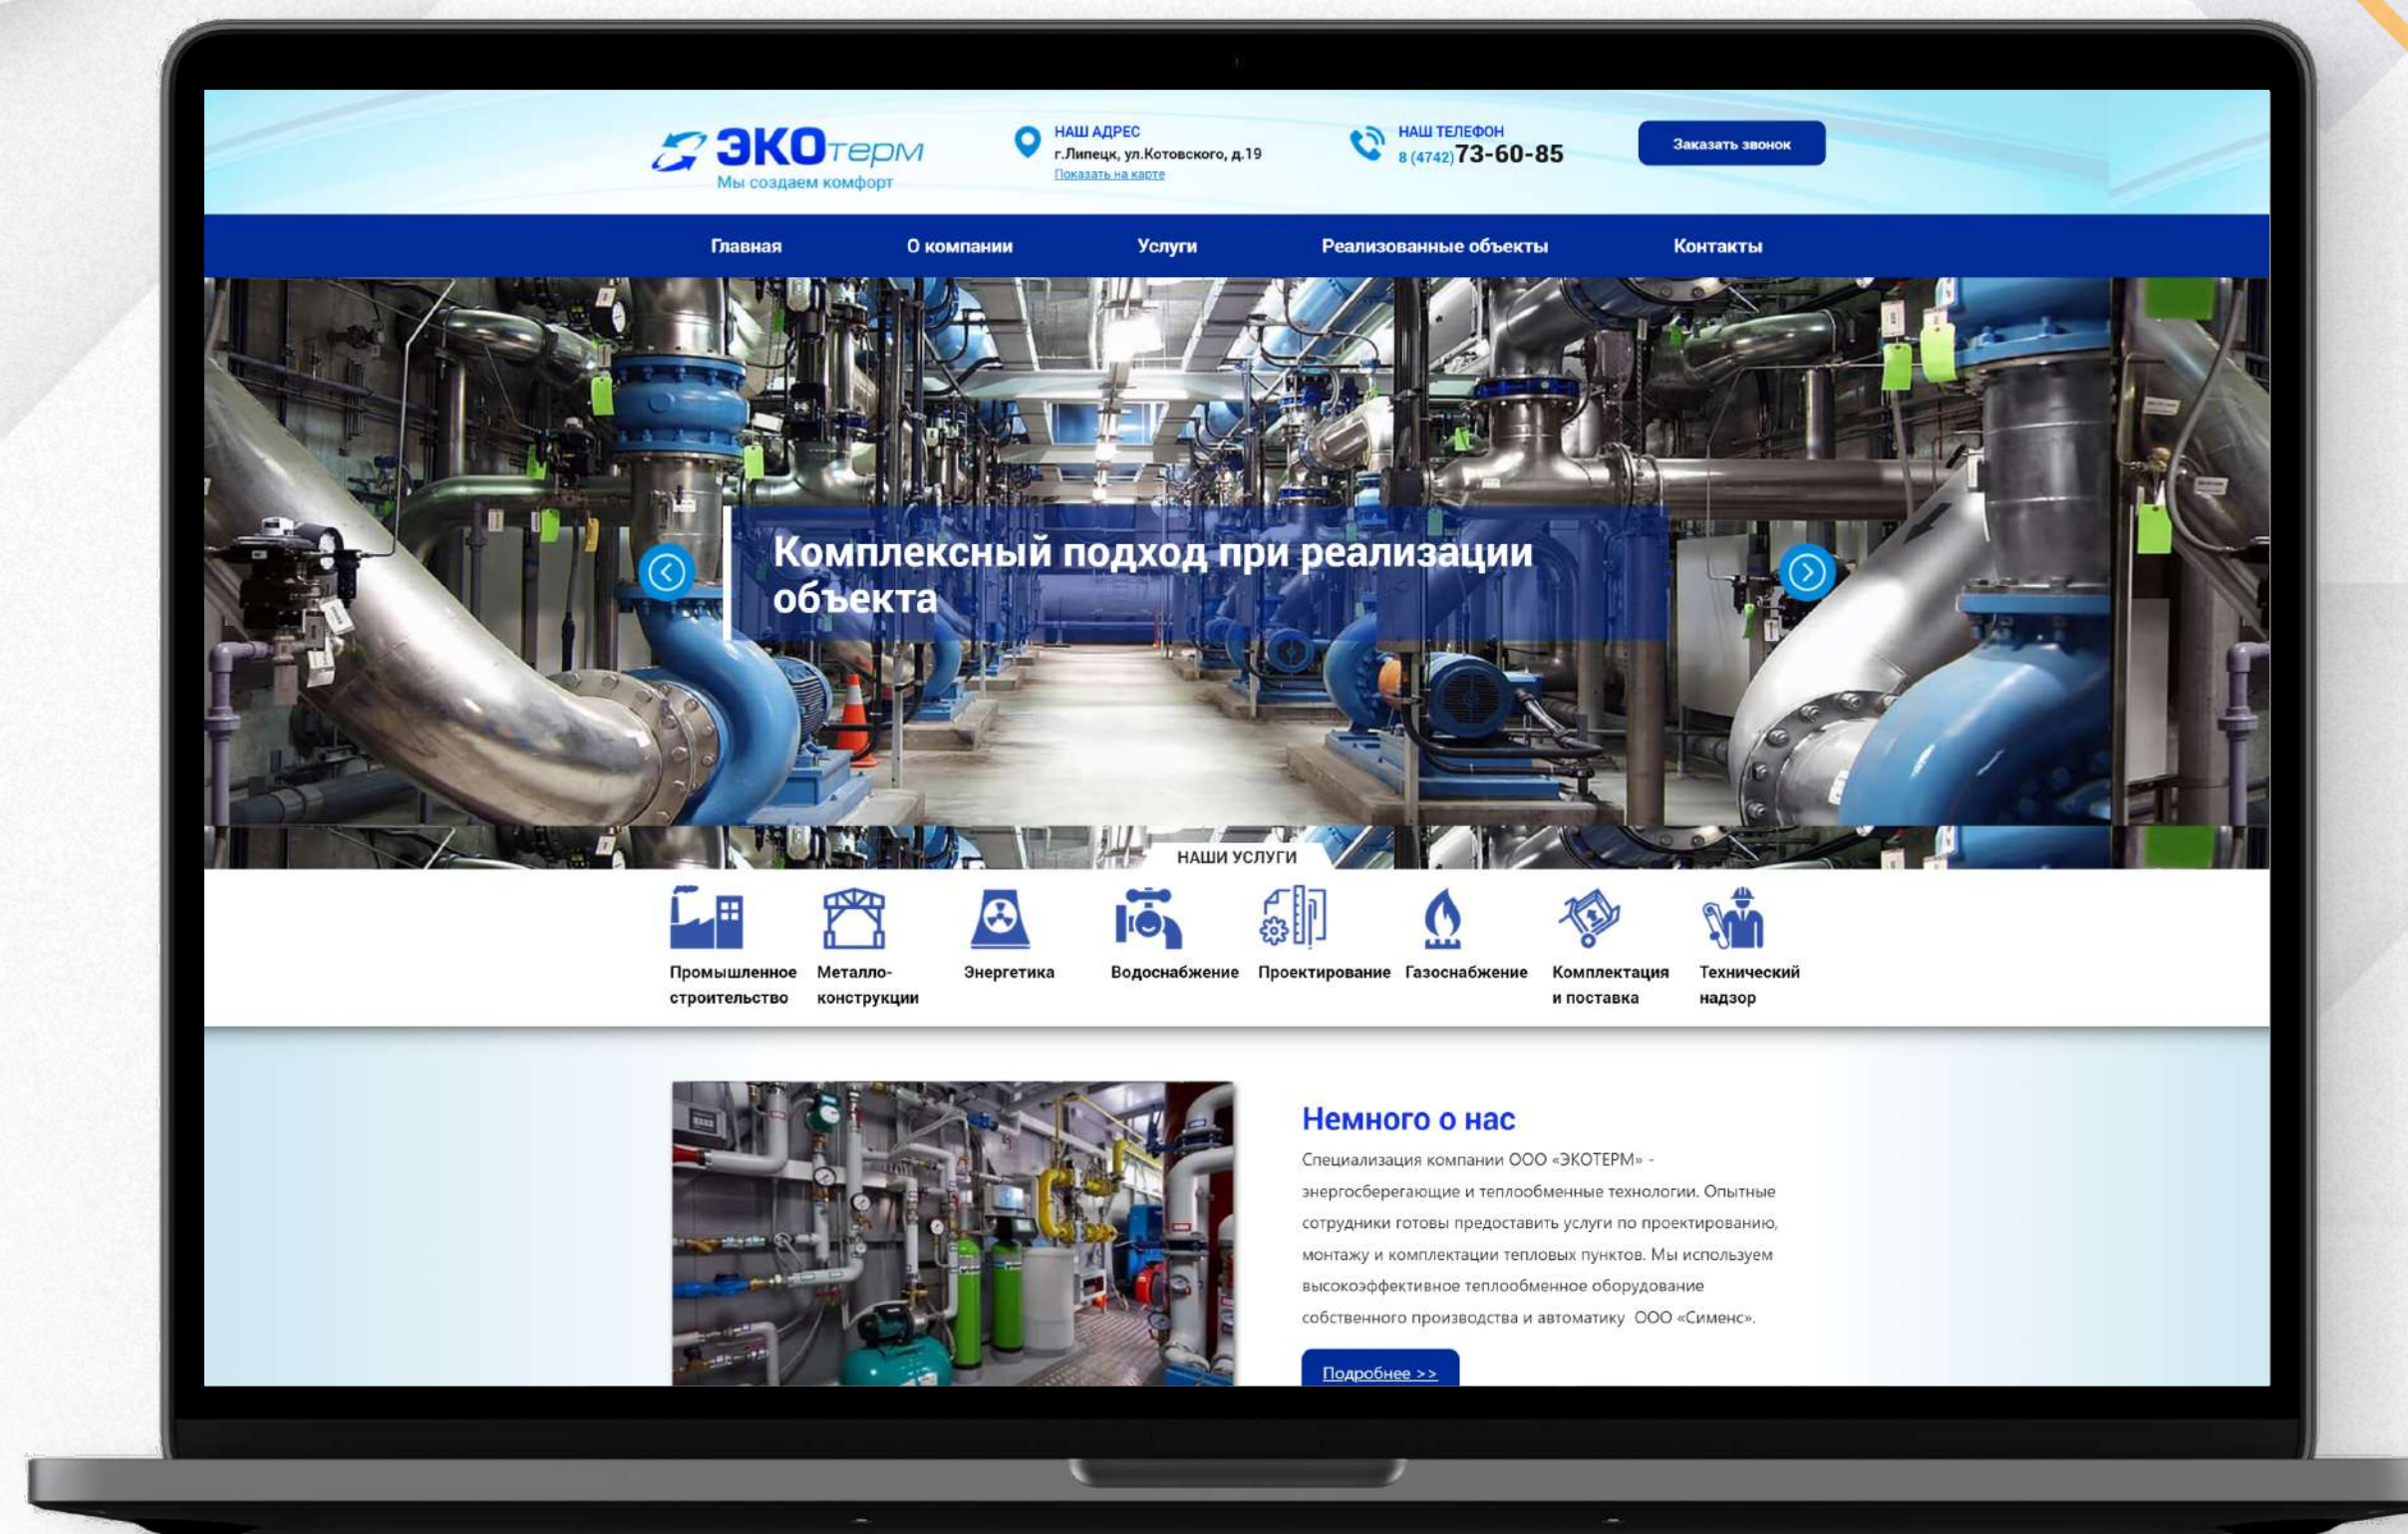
ЭКОтерм
Мы создаем комфорт

НАШ АДРЕС
г.Липецк, ул.Котовского, д.19
Показать на карте

НАШ ТЕЛЕФОН
8 (4742) 73-60-85

Заказать звонок

Главная О компании Услуги Реализованные объекты Контакты

Комплексный подход при реализации объекта

НАШИ УСЛУГИ

Промышленное строительство
Металло-конструкции
Энергетика
Водоснабжение
Проектирование
Газоснабжение
Комплектация и поставка
Технический надзор

Немного о нас

Специализация компании ООО «ЭКОТЕРМ» - энергосберегающие и теплообменные технологии. Опытные сотрудники готовы предоставить услуги по проектированию, монтажу и комплектации тепловых пунктов. Мы используем высокоэффективное теплообменное оборудование собственного производства и автоматику ООО «Сименс».

Подробнее >>